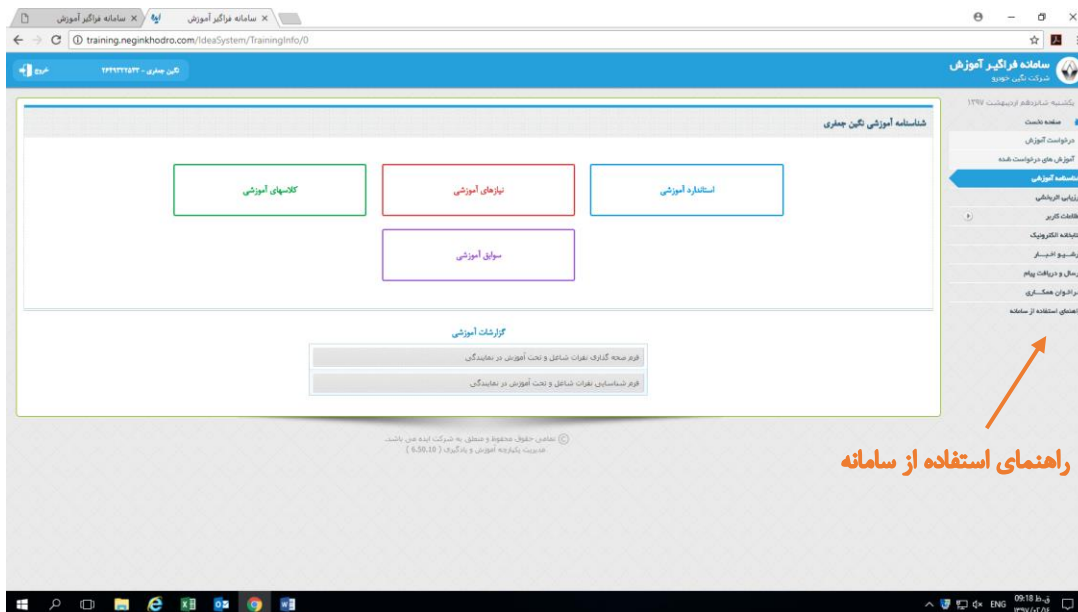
سامانه فراگیر آموزش × سامانه فراگیر آموزش ×

training.neginkhodro.com/IdeaSystem/TrainingInfo/0

سامانه فراگیـر آموزش
شرکت نگین خودرو

نگین جمعری - ۲۳۴۹۳۲۷۵۴۳ خروج

یکشنبه شانزدهم اردیبهشت ۱۳۹۷

صفحه نخست
درخواست آموزش
آموزش های درخواست شده
شناسنامه آموزشی
ارزیابی اثربخشی
اطلاعات کاربر
کتابخانه الکترونیک
اخبـار و اخبـار
ارسال و دریافت پیام
فراخوان همکـاری
راهنمای استفاده از سامانه

شناسنامه آموزشی نگین جمعری

استاندارد آموزشی
نیازهای آموزشی
کلاسهای آموزشی
سوابق آموزشی

گزارشات آموزشی
فرم صحه گذاری نفرات شاغل و تحت آموزش در نمایندگی
فرم شناسایی نفرات شاغل و تحت آموزش در نمایندگی

تمامی حقوق محفوظ و متعلق به شرکت ایده من باشد.
مدیریت یکپارچه آموزش و یادگیری ( 6.50.10 )

راهنمای استفاده از سامانه

ENG 09:18 ق.ظ